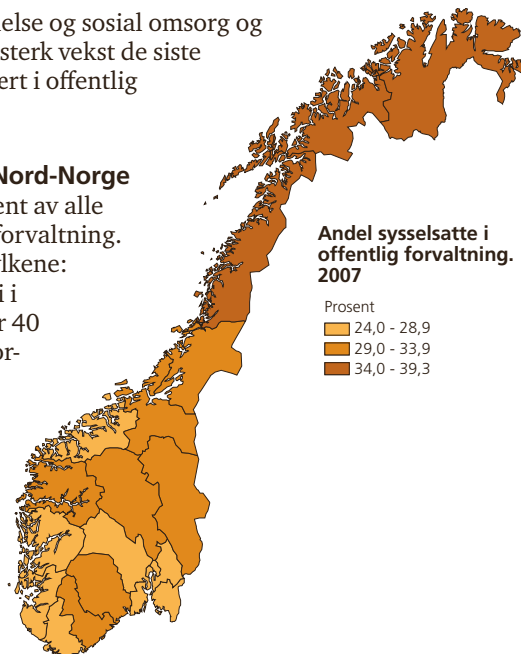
else og sosial omsorg og
sterk vekst de siste
ert i offentlig

Nord-Norge
ent av alle
forvaltning.
lkene:
i i
r 40
or-

Andel sysselsatte i offentlig forvaltning. 2007

Prosent
24,0 - 28,9
29,0 - 33,9
34,0 - 39,3